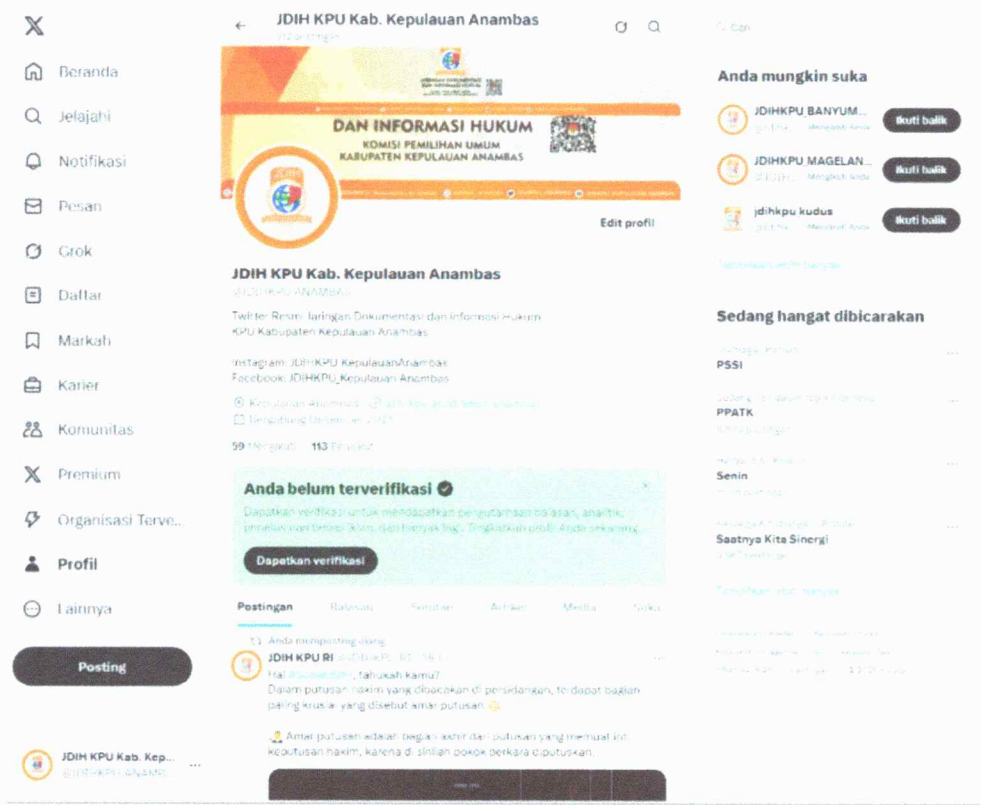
X

Beranda

Jelajahi

Notifikasi

Pesan

Grok

Daftar

Markah

Karier

Komunitas

Premium

Organisasi Terve...

Profil

Lainnya

Posting

JDIH KPU Kab. Kep...
@JDIHKPU_ANAMB...

JDIH KPU Kab. Kepulauan Anambas
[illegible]

DAN INFORMASI HUKUM
KOMISI PEMILIHAN UMUM
KABUPATEN KEPULAUAN ANAMBAS

Edit profil

JDIH KPU Kab. Kepulauan Anambas
@JDIHKPU_ANAMBAS

Twitter Resmi Jaringan Dokumentasi dan Informasi Hukum KPU Kabupaten Kepulauan Anambas

Instagram: JDIHKPU KepulauanAnambas
Facebook: JDIHKPU_Kepulauan Anambas

Kepulauan Anambas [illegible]
Bergabung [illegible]

59 Mengikuti 113 Pengikut

Anda belum terverifikasi

Dapatkan verifikasi untuk mendapatkan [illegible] analitik, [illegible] Tingkatkan profil Anda sekarang.

Dapatkan verifikasi

Postingan Balasan Sorotan Artikel Media Suka

Anda memposting ulang

JDIH KPU RI @JDIHKPU_RI · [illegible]
Hai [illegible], tahukah kamu?
Dalam putusan hakim yang dibacakan di persidangan, terdapat bagian paling krusial yang disebut amar putusan.

Amar putusan adalah bagian akhir dari putusan yang memuat inti keputusan hakim, karena di sinilah pokok perkara diputuskan.

Cari

Anda mungkin suka

JDIHKPU BANYUM...
Mengikuti Anda
Ikuti balik

JDIHKPU MAGELAN...
Mengikuti Anda
Ikuti balik

jdihkpu kudus
Mengikuti Anda
Ikuti balik

Tampilkan lebih banyak

Sedang hangat dibicarakan

PSSI

PPATK

Senin

Saatnya Kita Sinergi

Tampilkan lebih banyak

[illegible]